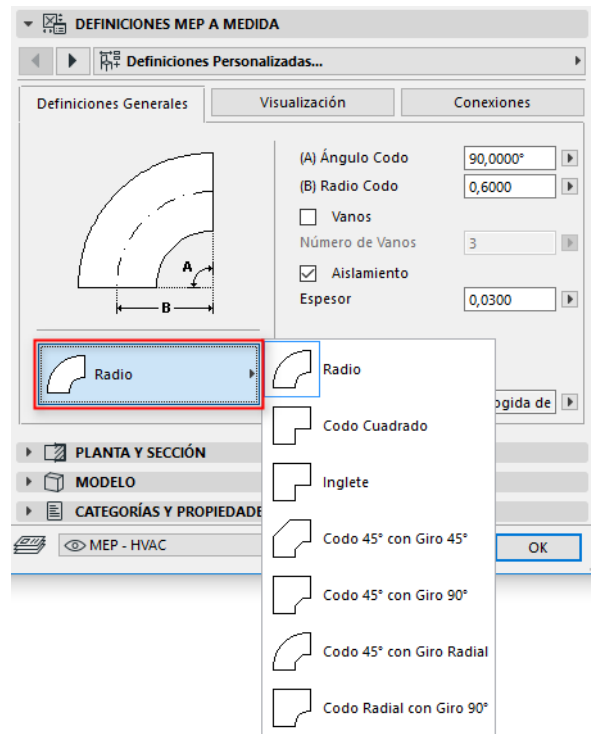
DEFINICIONES MEP A MEDIDA

Definiciones Personalizadas...

Definiciones Generales | Visualización | Conexiones

A

B

(A) Ángulo Codo 90,0000°

(B) Radio Codo 0,6000

Vanos

Número de Vanos 3

Aislamiento

Espesor 0,0300

ogida de

Radio

Radio

Codo Cuadrado

Inglete

Codo 45° con Giro 45°

Codo 45° con Giro 90°

Codo 45° con Giro Radial

Codo Radial con Giro 90°

PLANTA Y SECCIÓN

MODELO

CATEGORÍAS Y PROPIEDADE

MEP - HVAC

OK